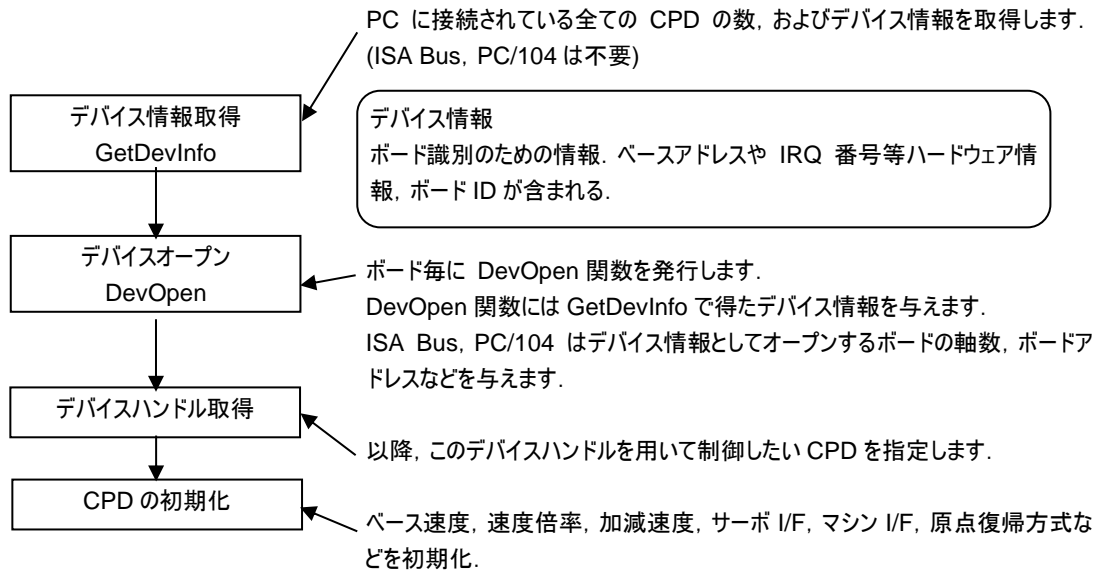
PC に接続されている全ての CPD の数，およびデバイス情報を取得します．(ISA Bus，PC/104 は不要)

デバイス情報取得
GetDevInfo

デバイス情報
ボード識別のための情報．ベースアドレスや IRQ 番号等ハードウェア情報，ボード ID が含まれる．

デバイスオープン
DevOpen

ボード毎に DevOpen 関数を発行します．
DevOpen 関数には GetDevInfo で得たデバイス情報を与えます．
ISA Bus，PC/104 はデバイス情報としてオープンするボードの軸数，ボードアドレスなどを与えます．

デバイスハンドル取得

以降，このデバイスハンドルを用いて制御したい CPD を指定します．

CPD の初期化

ベース速度，速度倍率，加減速度，サーボ I/F，マシン I/F，原点復帰方式などを初期化．